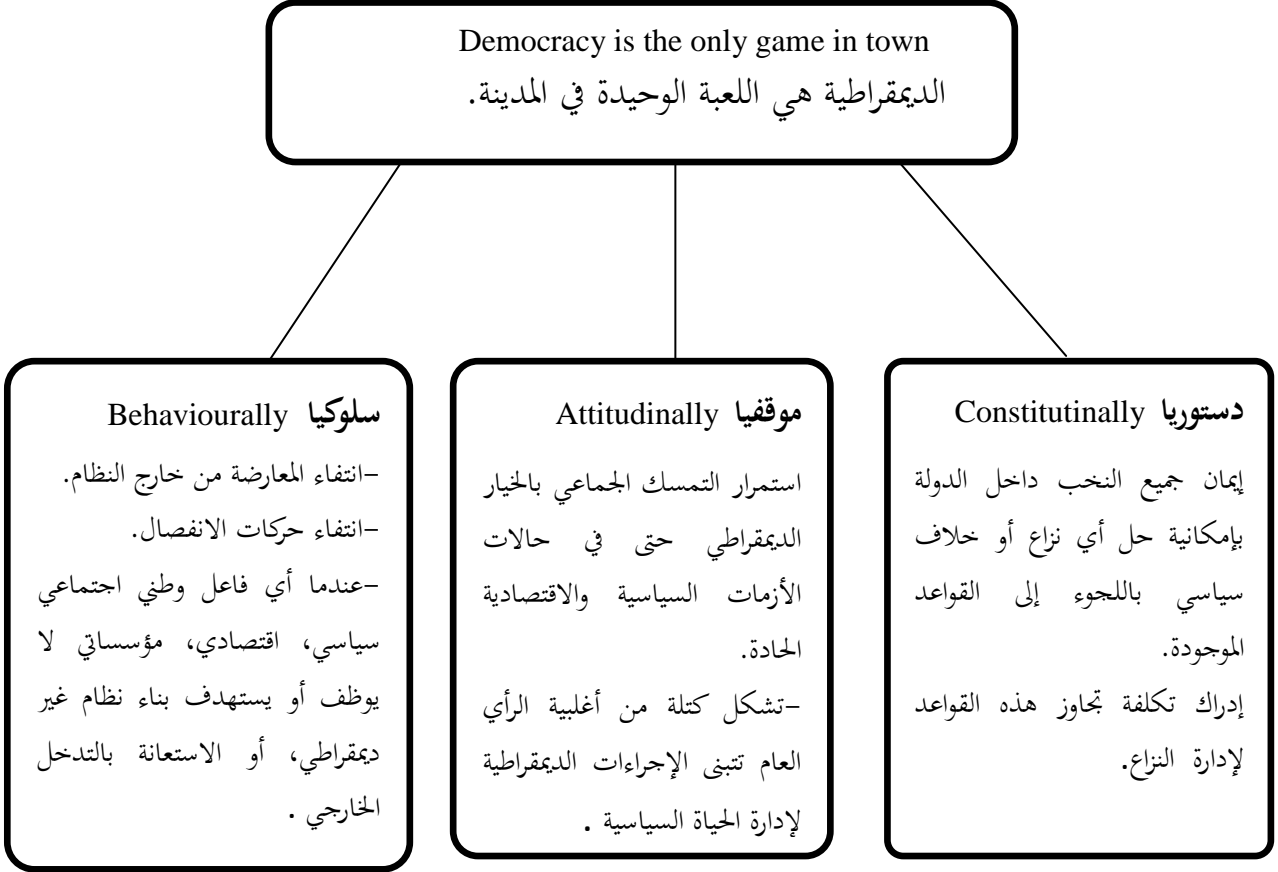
Democracy is the only game in town
الديمقراطية هي اللعبة الوحيدة في المدينة.

دستوريا Constitutinally
إيمان جميع النخب داخل الدولة بإمكانية حل أي نزاع أو خلاف سياسي باللجوء إلى القواعد الموجودة.
إدراك تكلفة تجاوز هذه القواعد لإدارة النزاع.

موقفيا Attitudinally
استمرار التمسك الجماعي بالخيار الديمقراطي حتى في حالات الأزمات السياسية والاقتصادية الحادة.
-تشكل كتلة من أغلبية الرأي العام تتبنى الإجراءات الديمقراطية لإدارة الحياة السياسية .

سلوكيا Behaviourally
-انتفاء المعارضة من خارج النظام.
-انتفاء حركات الانفصال.
-عندما أي فاعل وطني اجتماعي سياسي، اقتصادي، مؤسساتي لا يوظف أو يستهدف بناء نظام غير ديمقراطي، أو الاستعانة بالتدخل الخارجي .